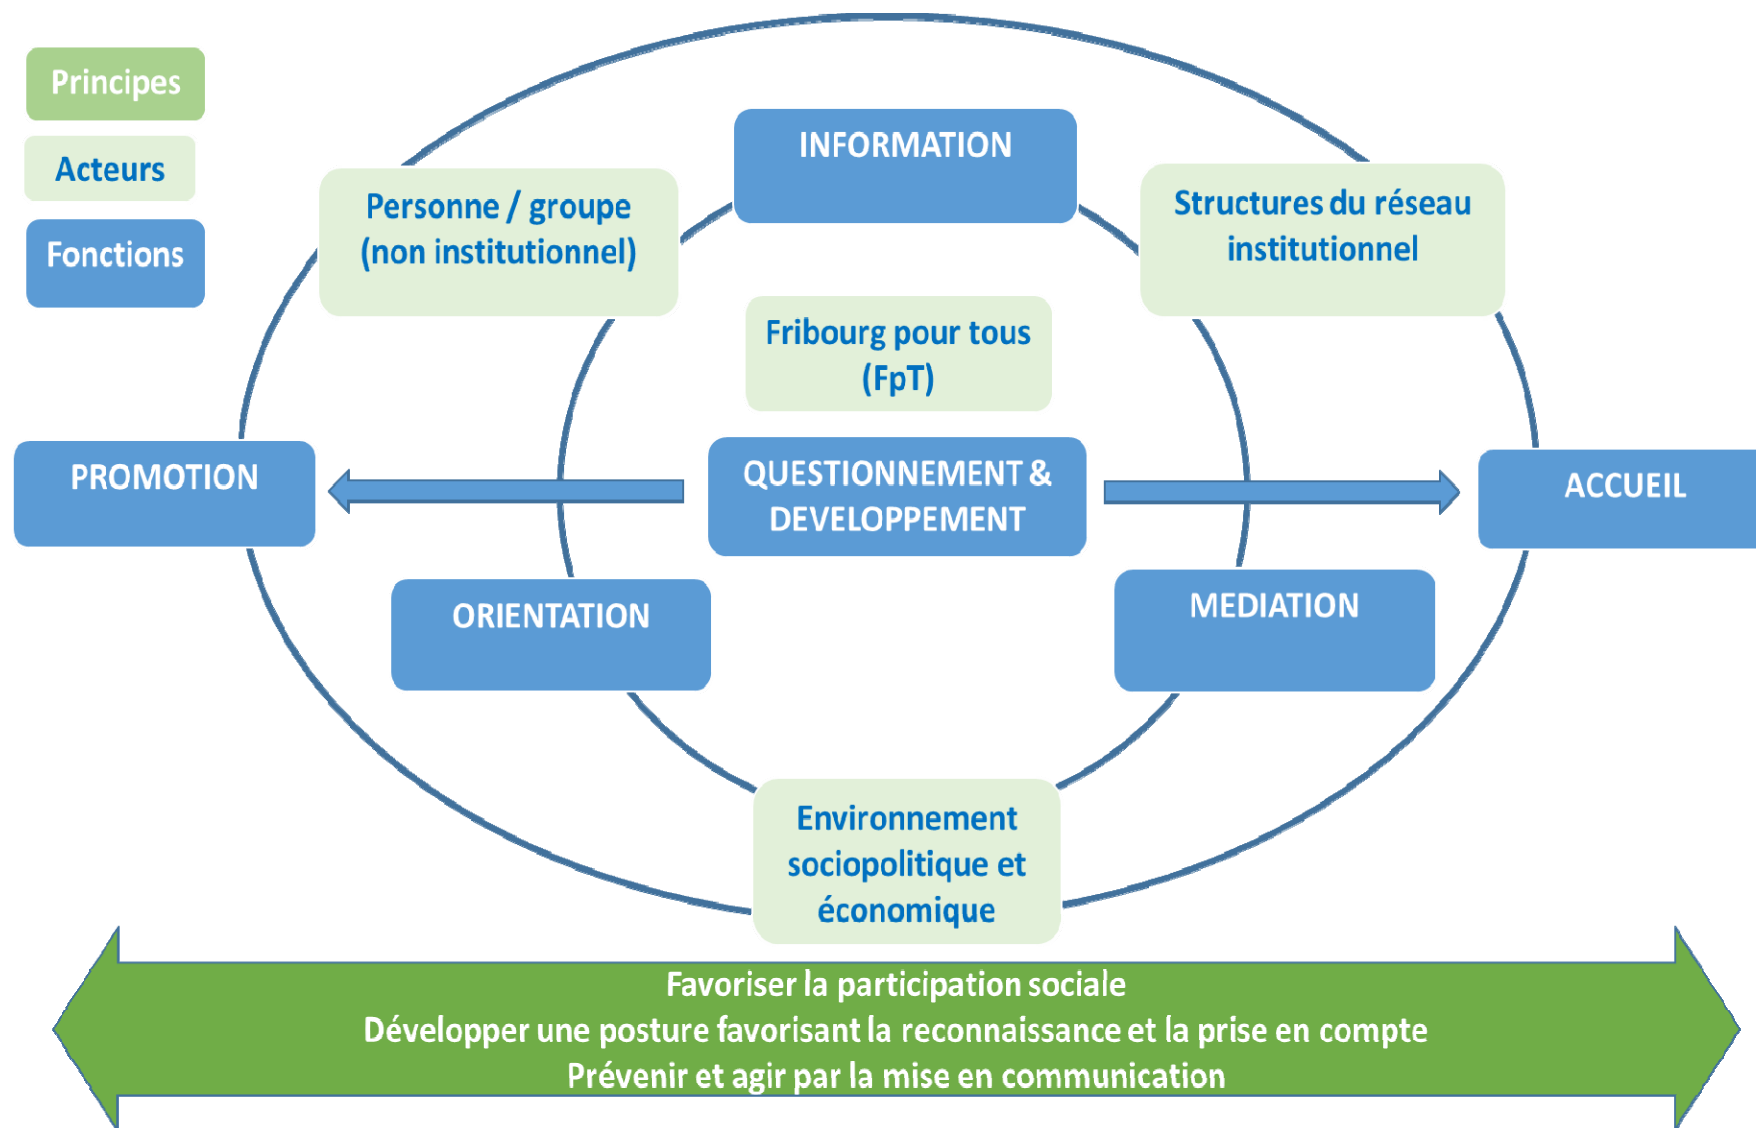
Principes

Acteurs

Fonctions

INFORMATION

Personne / groupe (non institutionnel)

Structures du réseau institutionnel

Fribourg pour tous (FpT)

PROMOTION

QUESTIONNEMENT & DEVELOPPEMENT

ACCUEIL

ORIENTATION

MEDIATION

Environnement sociopolitique et économique

Favoriser la participation sociale
Développer une posture favorisant la reconnaissance et la prise en compte
Prévenir et agir par la mise en communication